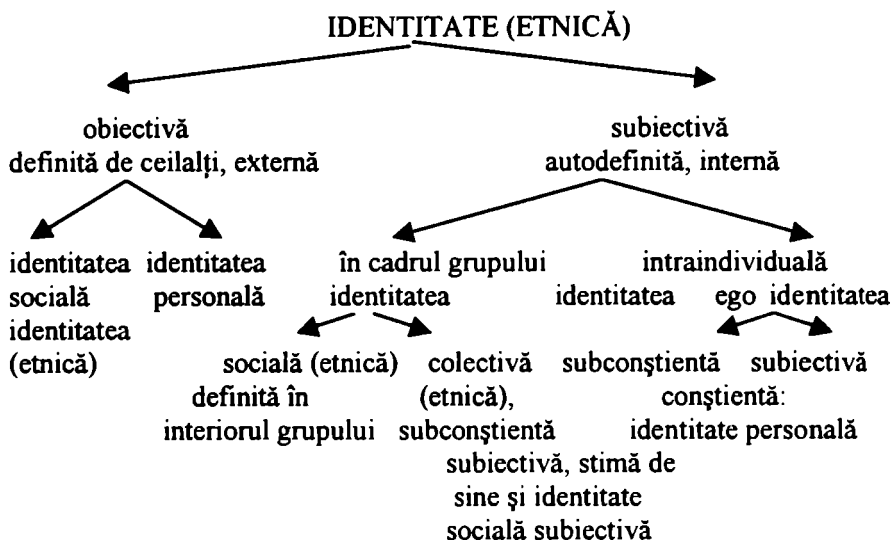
IDENTITATE (ETNICĂ)

obiectivă
definită de ceilalţi, externă

subiectivă
autodefinită, internă

identitatea socială identitatea (etnică)

identitatea personală

în cadrul grupului identitatea

intraindividuală
identitatea ego identitatea

socială (etnică) definită în interiorul grupului

colectivă (etnică), subconştientă subiectivă, stimă de sine şi identitate socială subiectivă

subconştientă

subiectivă conştientă: identitate personală